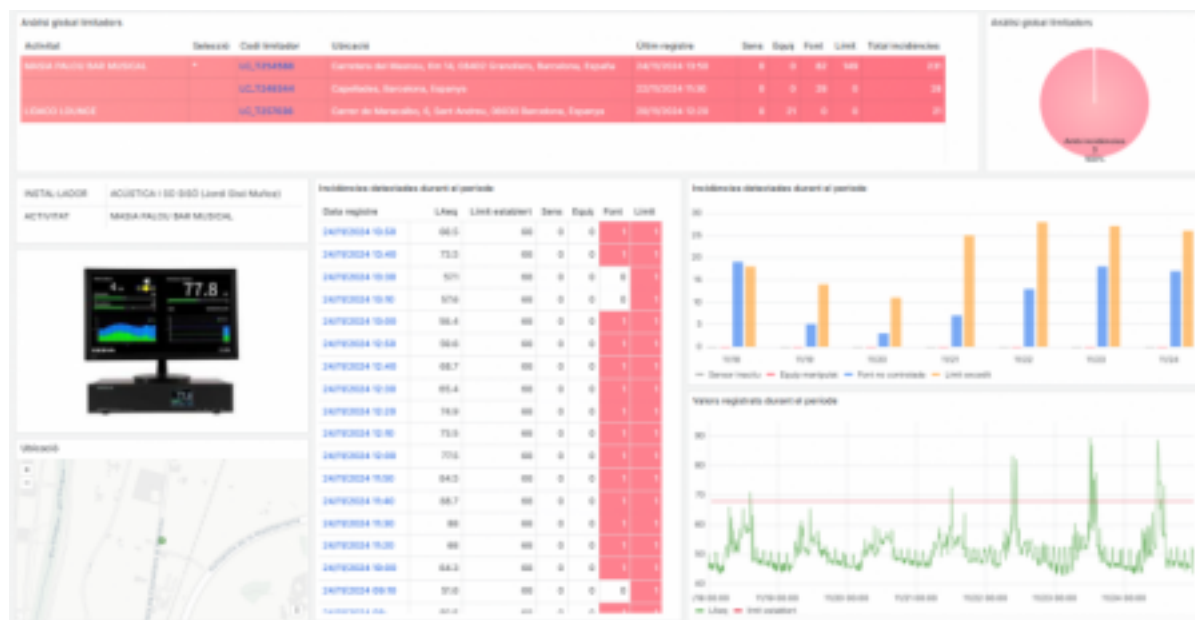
Anàlisi global limitadors

| Activitat | Selecció | Codi limitador | Ubicació | Últim registre | Sens | Equip | Font | Límit | Total incidències |
|---|---|---|---|---|---|---|---|---|---|
| MASIA FALOU BAR MUSICAL | * | LC_T254568 | Carretera del Masnou, Km 14, 08402 Granollers, Barcelona, Espanya | 24/11/2024 13:59 | 8 | 0 | 82 | 146 | 211 |
| | | LC_T246344 | Capellades, Barcelona, Espanya | 22/11/2024 11:30 | 8 | 0 | 29 | 0 | 28 |
| LÍDICO LOUNGE | | LC_T257636 | Carrer de Marcel·lès, 4, Sant Andreu, 08030 Barcelona, Espanya | 20/11/2024 13:28 | 8 | 21 | 0 | 0 | 21 |

Anàlisi global limitadors

Amb incidències
3
100%

| INSTAL·LADOR | ACÚSTICA I SO SISÓ (Jordi Sisó Muñoz) |
|---|---|
| ACTIVITAT | MASIA FALOU BAR MUSICAL |

77.8

Ubicació

Incidències detectades durant el període

| Data registre | LAeq | Límit establert | Sens | Equip | Font | Límit |
|---|---|---|---|---|---|---|
| 24/11/2024 13:59 | 66.5 | 66 | 0 | 0 | 1 | 1 |
| 24/11/2024 13:49 | 73.3 | 66 | 0 | 0 | 1 | 1 |
| 24/11/2024 13:39 | 57.1 | 66 | 0 | 0 | 0 | 1 |
| 24/11/2024 13:10 | 57.9 | 66 | 0 | 0 | 0 | 1 |
| 24/11/2024 13:00 | 56.4 | 66 | 0 | 0 | 1 | 1 |
| 24/11/2024 12:59 | 56.6 | 66 | 0 | 0 | 1 | 1 |
| 24/11/2024 12:49 | 68.7 | 66 | 0 | 0 | 1 | 1 |
| 24/11/2024 12:39 | 65.4 | 66 | 0 | 0 | 1 | 1 |
| 24/11/2024 12:29 | 74.9 | 66 | 0 | 0 | 1 | 1 |
| 24/11/2024 12:10 | 73.5 | 66 | 0 | 0 | 1 | 1 |
| 24/11/2024 12:00 | 77.5 | 66 | 0 | 0 | 1 | 1 |
| 24/11/2024 11:50 | 64.3 | 66 | 0 | 0 | 1 | 1 |
| 24/11/2024 11:40 | 68.7 | 66 | 0 | 0 | 1 | 1 |
| 24/11/2024 11:30 | 66 | 66 | 0 | 0 | 1 | 1 |
| 24/11/2024 11:20 | 66 | 66 | 0 | 0 | 1 | 1 |
| 24/11/2024 10:00 | 64.3 | 66 | 0 | 0 | 1 | 1 |
| 24/11/2024 09:10 | 57.0 | 66 | 0 | 0 | 0 | 1 |
| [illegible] | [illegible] | 66 | 0 | 0 | 1 | 1 |

Incidències detectades durant el període

30 25 20 15 10 5 0
11/18 11/19 11/20 11/21 11/22 11/23 11/24
Sensor inactiu   Equip manipulat   Font no controlada   Límit excedit

Valors registrats durant el període

90 80 70 60 50 40
11/18 00:00 11/19 00:00 11/20 00:00 11/21 00:00 11/22 00:00 11/23 00:00 11/24 00:00
LAeq   Límit establert